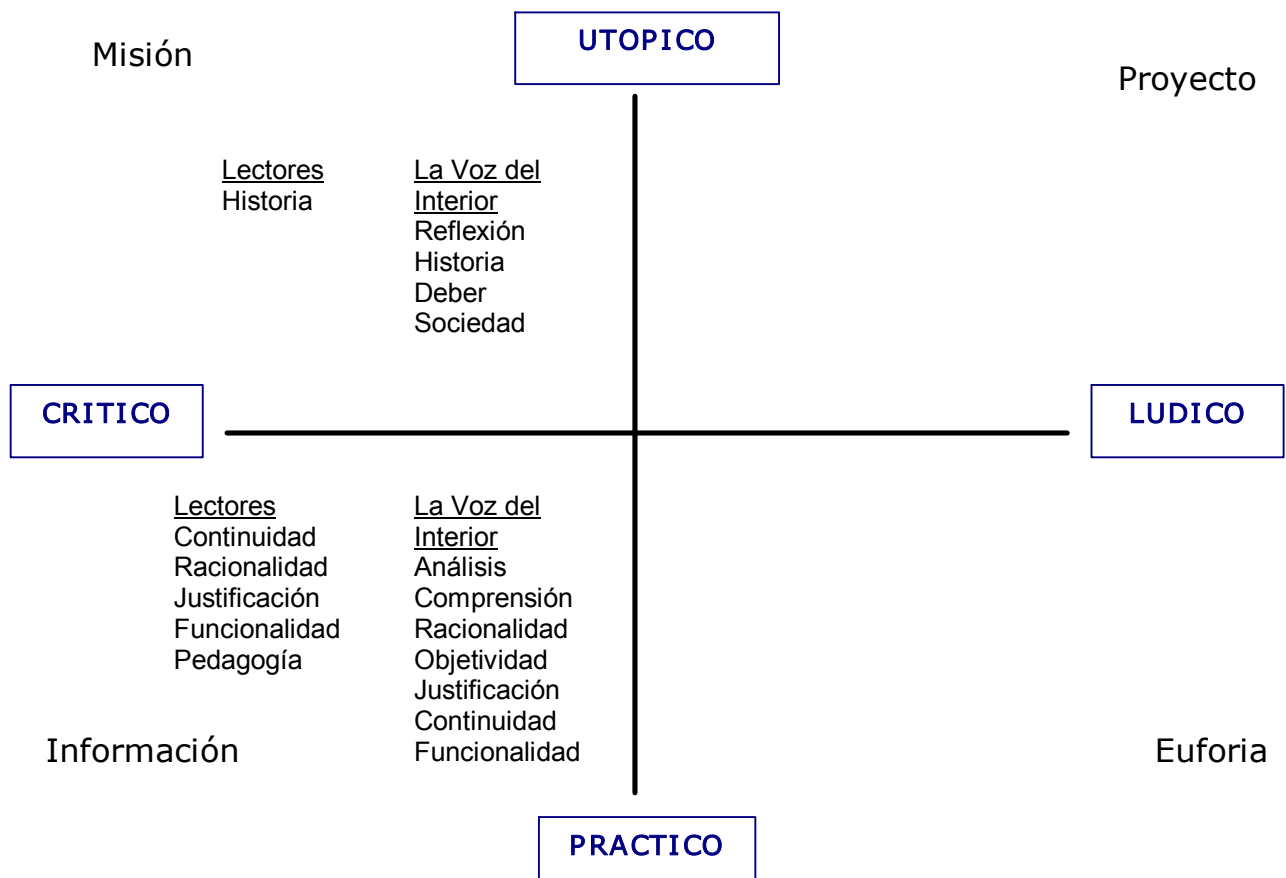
UTOPICO

Misión

Proyecto

Lectores
Historia

La Voz del Interior
Reflexión
Historia
Deber
Sociedad

CRITICO

LUDICO

Lectores
Continuidad
Racionalidad
Justificación
Funcionalidad
Pedagogía

La Voz del Interior
Análisis
Comprensión
Racionalidad
Objetividad
Justificación
Continuidad
Funcionalidad

Información

Euforia

PRACTICO